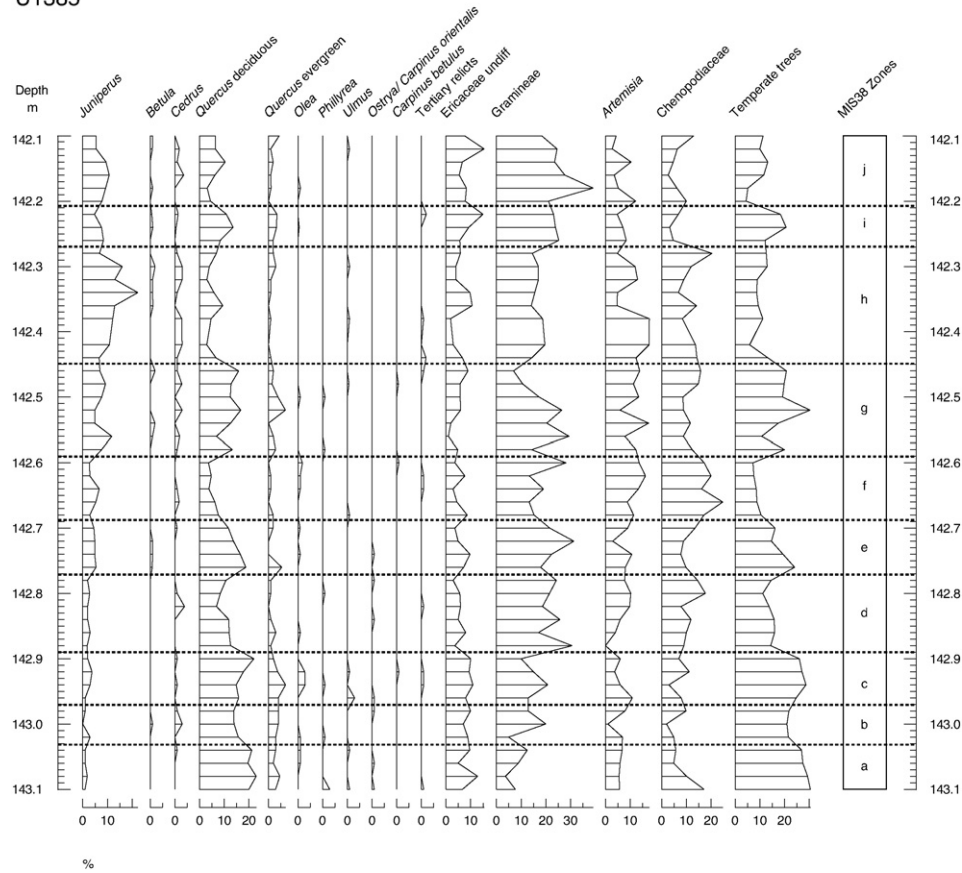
U1385

Depth m

Juniperus

Betula

Cedrus

Quercus deciduous

Quercus evergreen

Olea

Phillyrea

Ulmus

Ostrya/ Carpinus orientalis

Carpinus betulus

Tertiary relicts

Ericaceae undiff

Gramineae

Artemisia

Chenopodiaceae

Temperate trees

MIS38 Zones

142.1
142.2
142.3
142.4
142.5
142.6
142.7
142.8
142.9
143.0
143.1

j
i
h
g
f
e
d
c
b
a

142.1
142.2
142.3
142.4
142.5
142.6
142.7
142.8
142.9
143.0
143.1

0 10 0 0 0 10 20 0 0 0 0 0 0 0 0 10 0 10 20 30 0 10 0 10 20 0 10 20

%